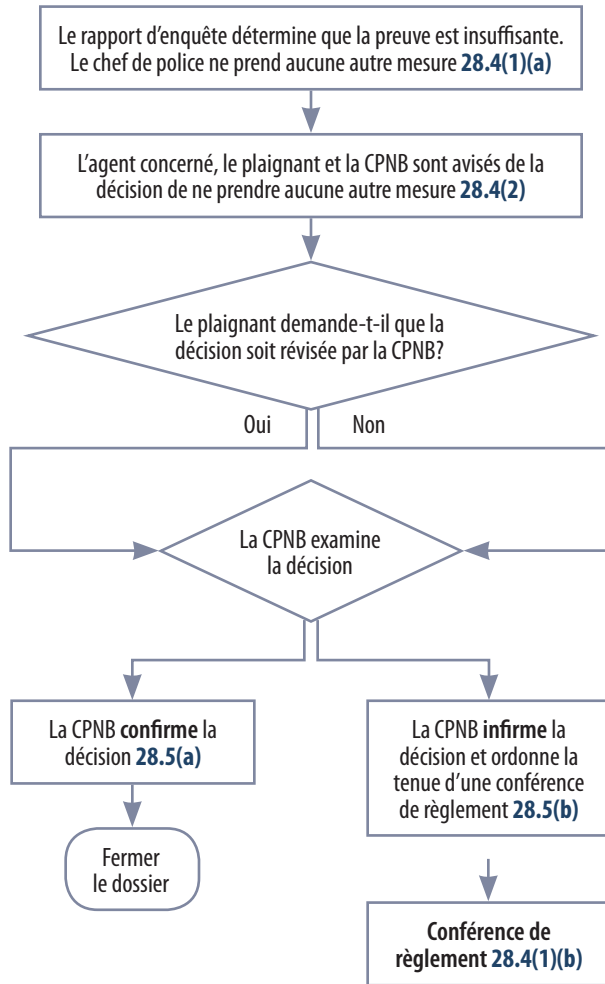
Le rapport d'enquête détermine que la preuve est insuffisante. Le chef de police ne prend aucune autre mesure 28.4(1)(a)

L'agent concerné, le plaignant et la CPNB sont avisés de la décision de ne prendre aucune autre mesure 28.4(2)

Le plaignant demande-t-il que la décision soit révisée par la CPNB?

Oui

Non

La CPNB examine la décision

La CPNB confirme la décision 28.5(a)

Fermer le dossier

La CPNB infirme la décision et ordonne la tenue d'une conférence de règlement 28.5(b)

Conférence de règlement 28.4(1)(b)